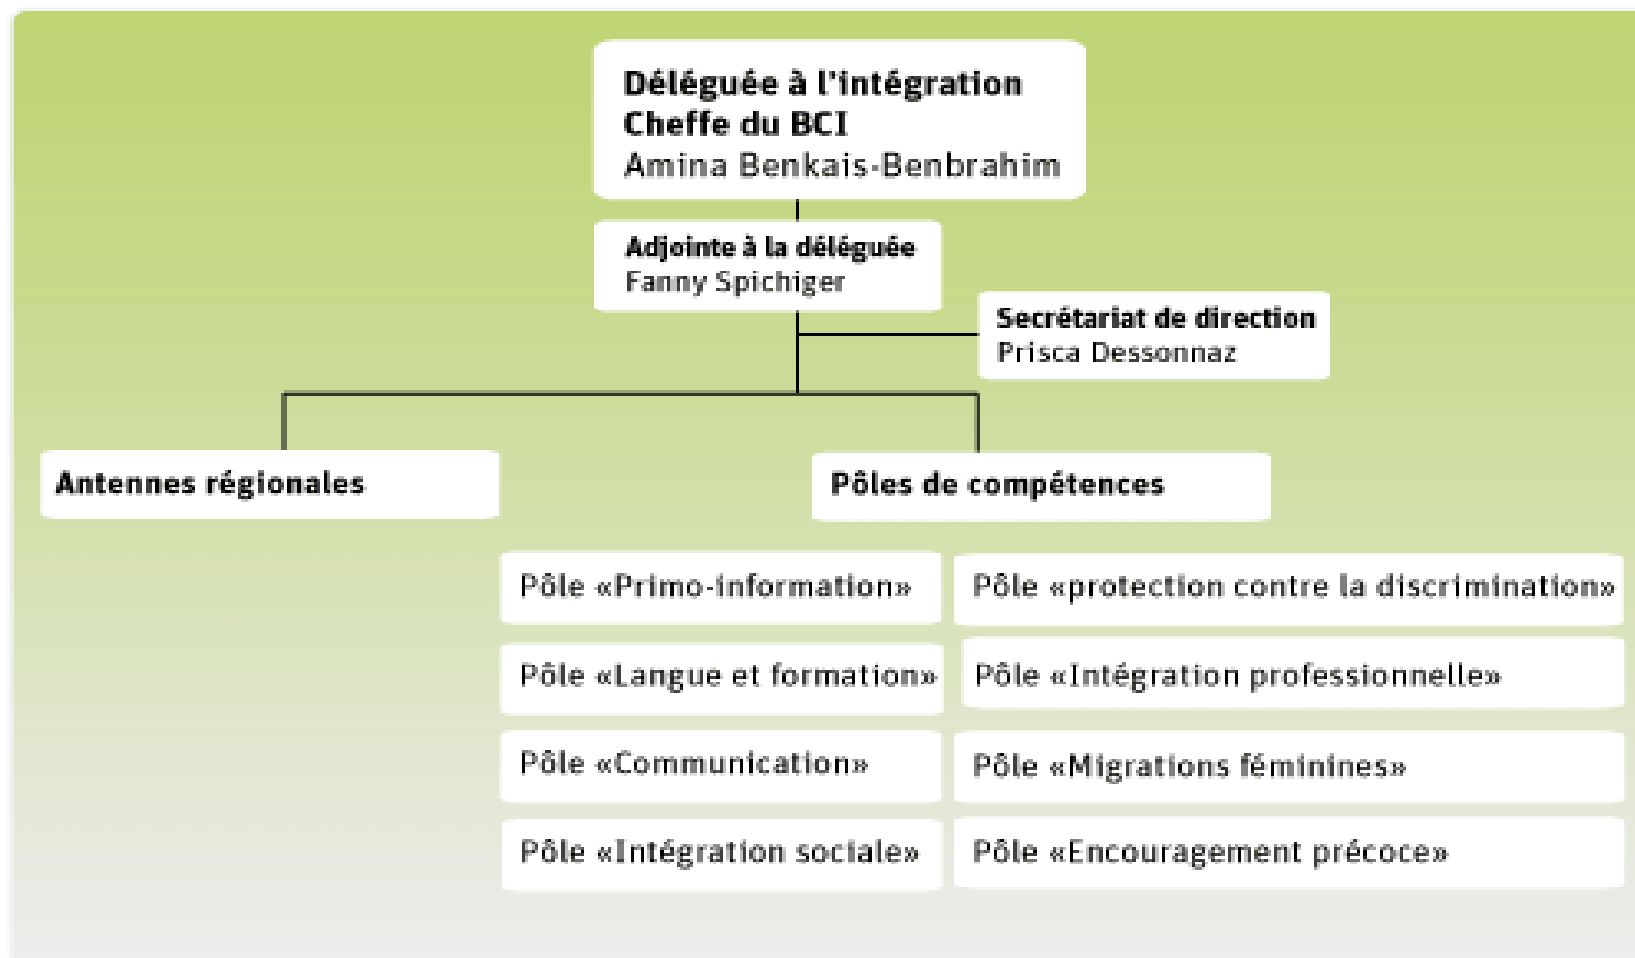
Déléguée à l'intégration
Cheffe du BCI
Amina Benkais-Benbrahim

Adjointe à la déléguée
Fanny Spichiger

Secrétariat de direction
Prisca Dessonnaz

Antennes régionales

Pôles de compétences

Pôle «Primo-information»

Pôle «protection contre la discrimination»

Pôle «Langue et formation»

Pôle «Intégration professionnelle»

Pôle «Communication»

Pôle «Migrations féminines»

Pôle «Intégration sociale»

Pôle «Encouragement précoce»